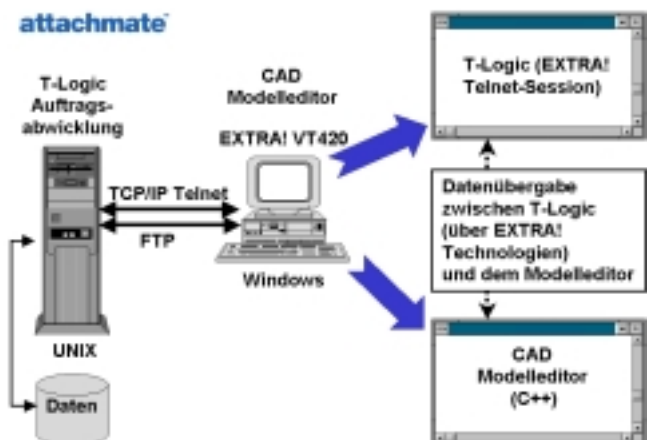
attachmate

T-Logic Auftragsabwicklung

CAD Modelleditor

EXTRA! VT420

T-Logic (EXTRA! Telnet-Session)

TCP/IP Telnet

FTP

Windows

Datenübergabe zwischen T-Logic (über EXTRA! Technologien) und dem Modelleditor

UNIX

Daten

CAD Modelleditor (C++)